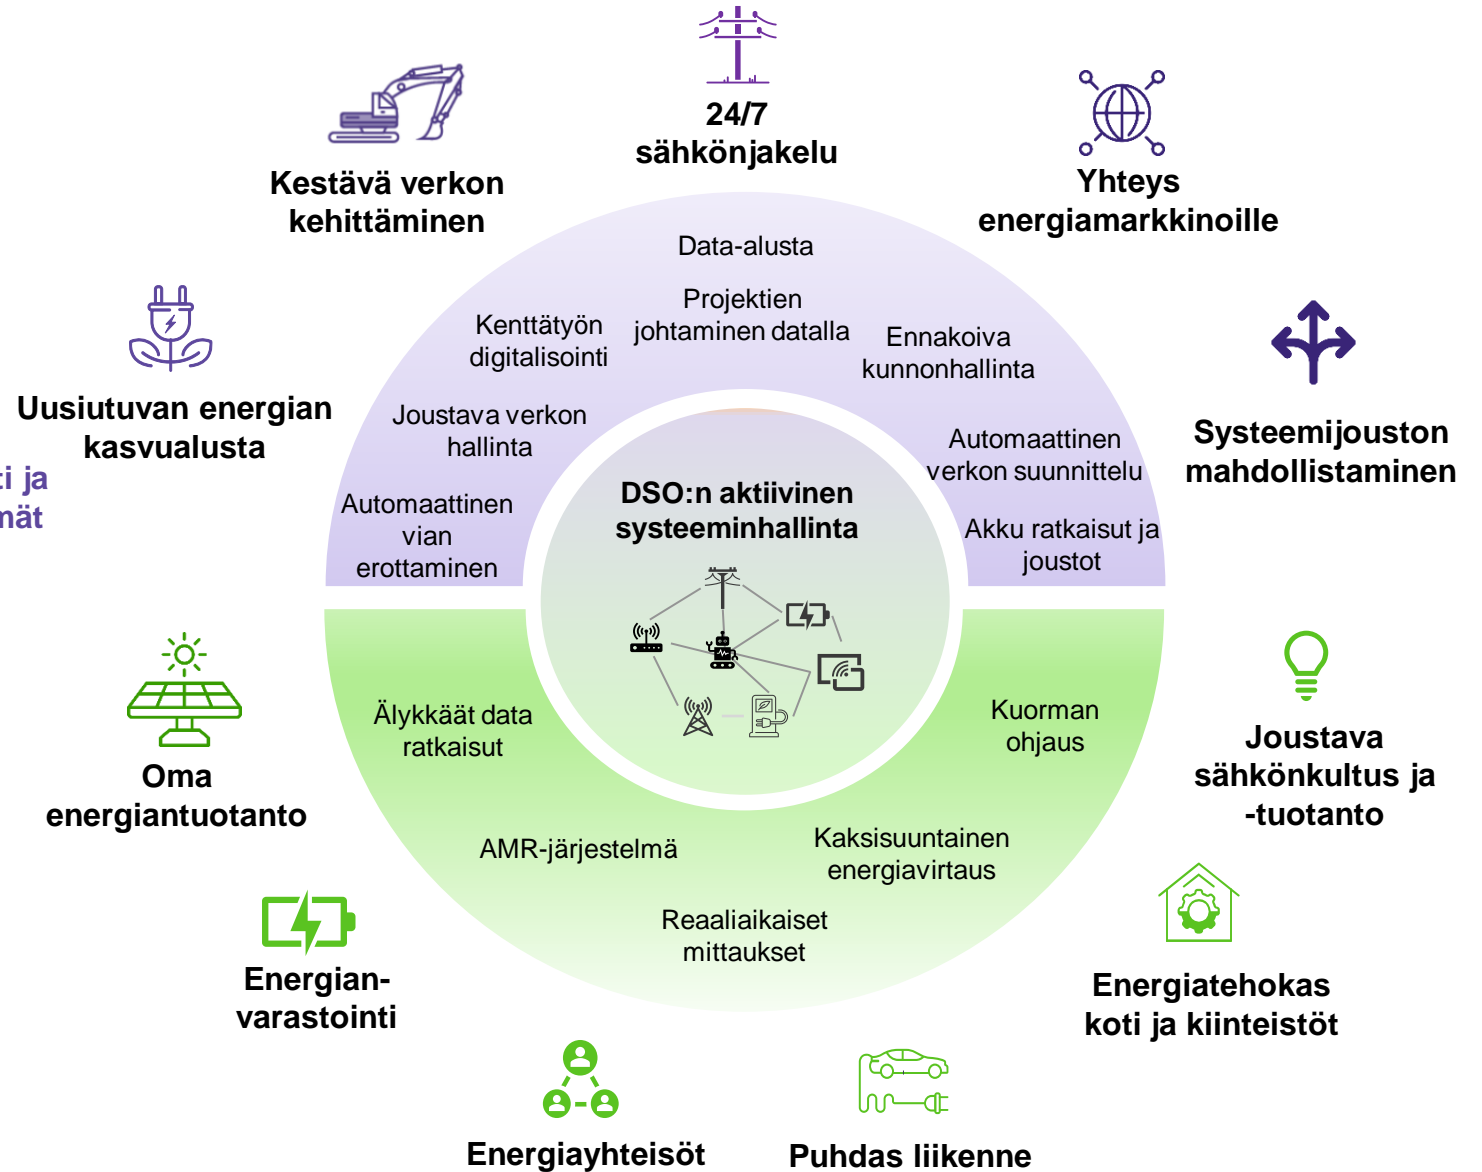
24/7 sähkönjakelu

Kestävä verkon kehittäminen

Yhteys energiamarkkinoille

Uusiutuvan energian kasvualusta

i ja
nät

Systeemijouston mahdollistaminen

Data-alusta

Projektien johtaminen datalla

Kenttätyön digitalisointi

Ennakoiva kunnonhallinta

Joustava verkon hallinta

Automaattinen verkon suunnittelu

Automaattinen vian erottaminen

Akku ratkaisut ja joustot

DSO:n aktiivinen systeeminhallinta

Älykkäät data ratkaisut

Kuorman ohjaus

AMR-järjestelmä

Kaksisuuntainen energiavirtaus

Reaaliaikaiset mittaukset

Oma energiantuotanto

Joustava sähkönkultus ja -tuotanto

Energian-varastointi

Energiatehokas koti ja kiinteistöt

Energiayhteisöt

Puhdas liikenne